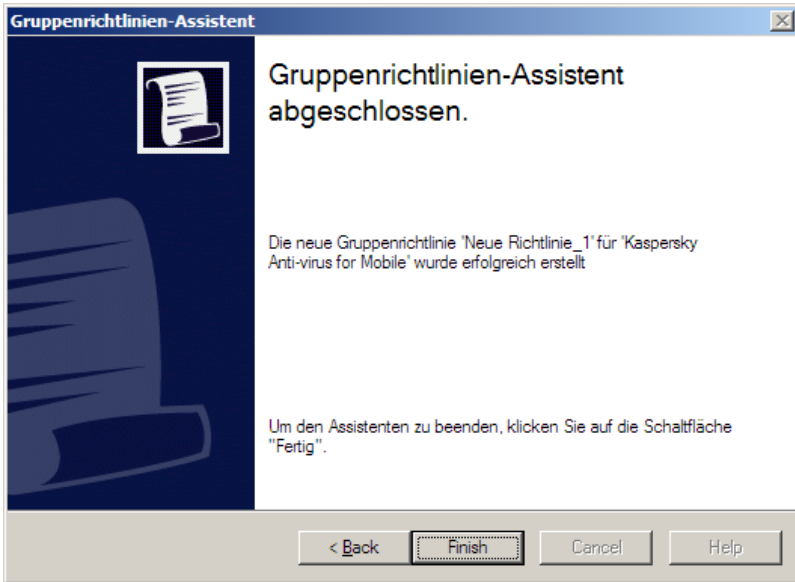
Gruppenrichtlinien-Assistent

Gruppenrichtlinien-Assistent abgeschlossen.

Die neue Gruppenrichtlinie 'Neue Richtlinie_1' für 'Kaspersky Anti-virus for Mobile' wurde erfolgreich erstellt

Um den Assistenten zu beenden, klicken Sie auf die Schaltfläche "Fertig".

< Back Finish Cancel Help